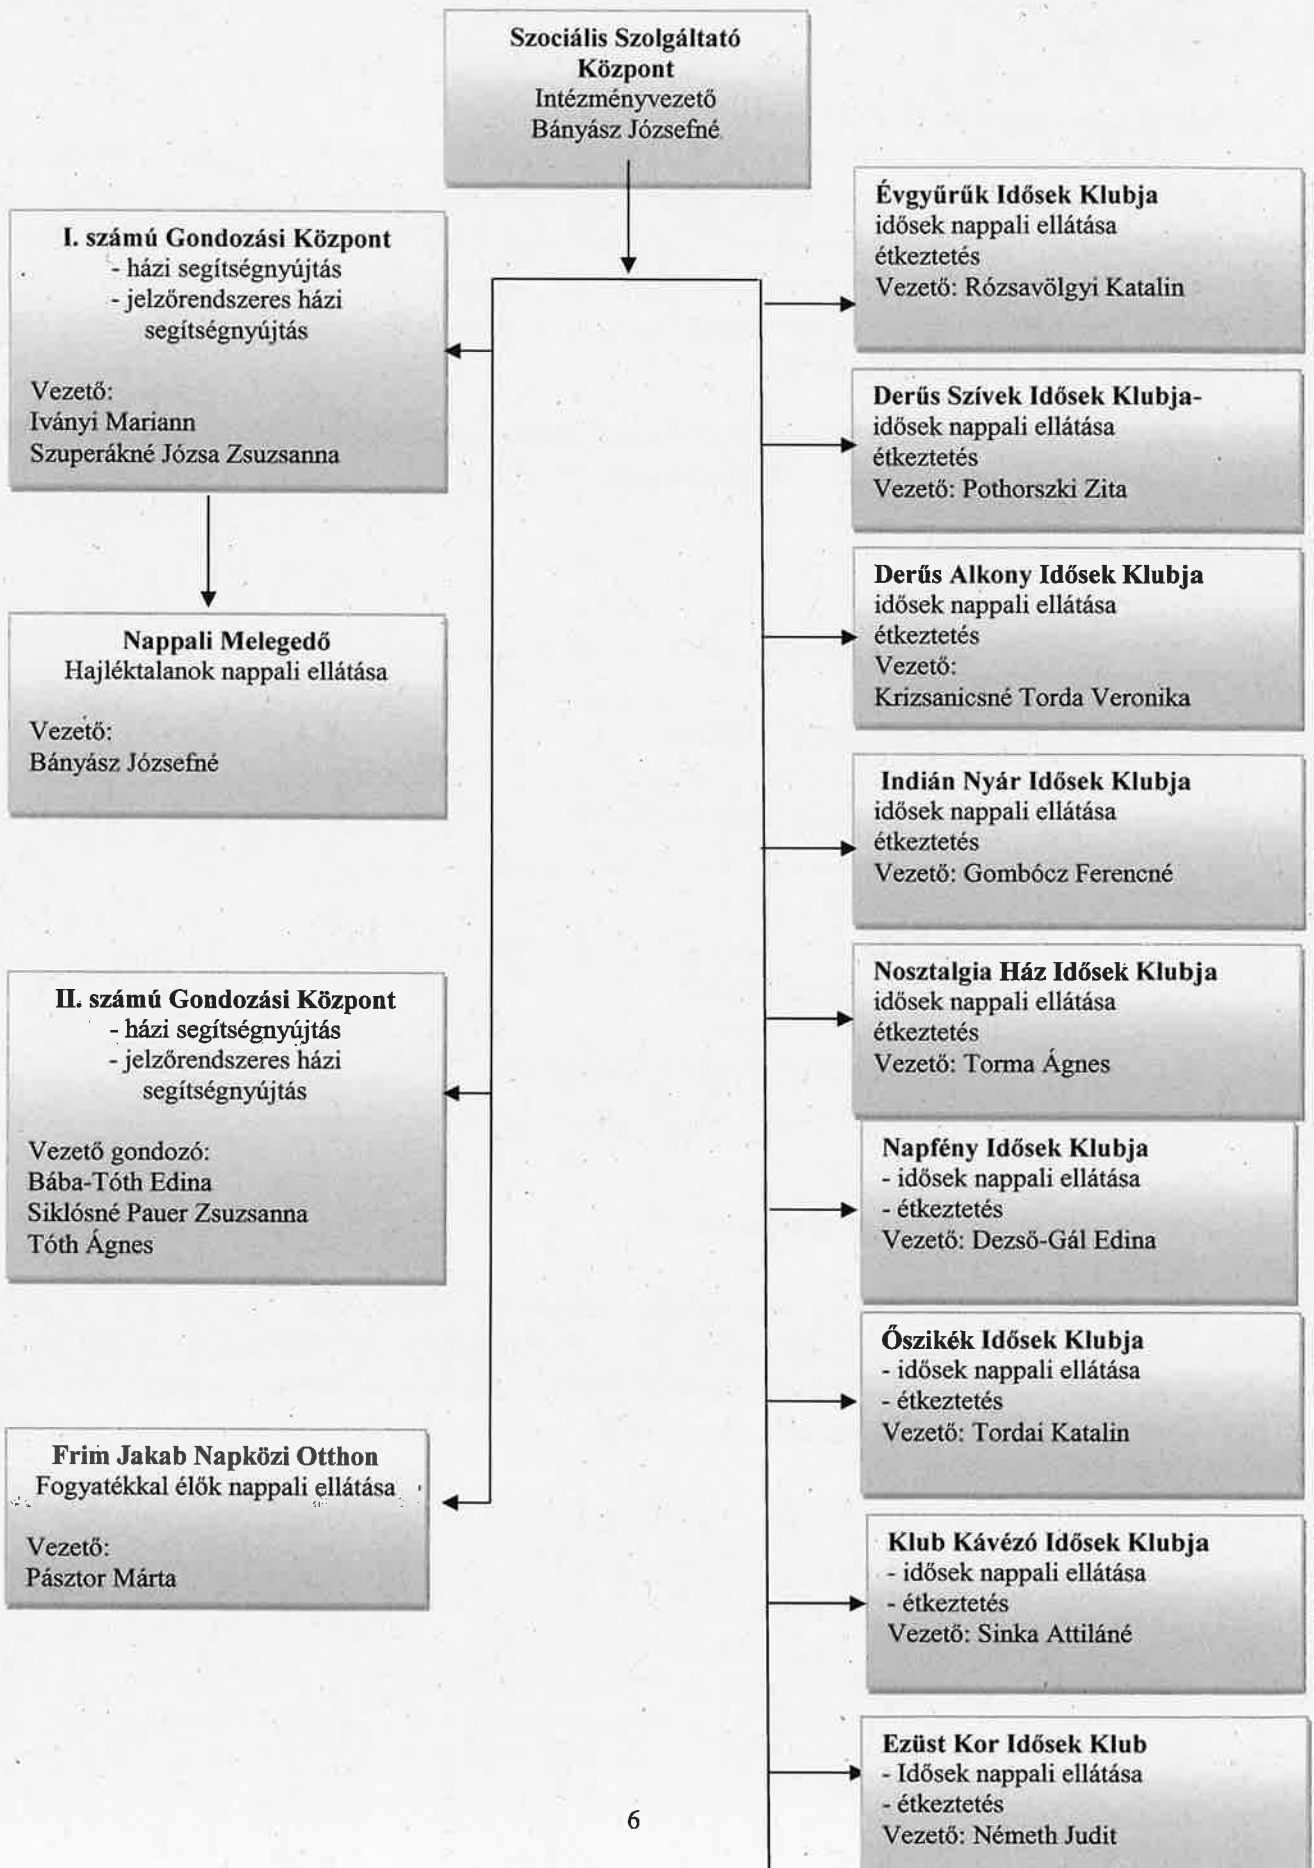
Szociális Szolgáltató Központ
Intézményvezető
Bányász Józsefné

I. számú Gondozási Központ
- házi segítségnyújtás
- jelzőrendszeres házi segítségnyújtás

Vezető:
Iványi Mariann
Szuperákné Józsa Zsuzsanna

Nappali Melegedő
Hajléktalanok nappali ellátása

Vezető:
Bányász Józsefné

II. számú Gondozási Központ
- házi segítségnyújtás
- jelzőrendszeres házi segítségnyújtás

Vezető gondozó:
Bába-Tóth Edina
Siklósné Pauer Zsuzsanna
Tóth Ágnes

Frim Jakab Napközi Otthon
Fogyatékkal élők nappali ellátása

Vezető:
Pásztor Márta

Évgyűrűk Idősek Klubja
idősek nappali ellátása
étkeztetés
Vezető: Rózsavölgyi Katalin

Derűs Szívek Idősek Klubja-
idősek nappali ellátása
étkeztetés
Vezető: Pothorszki Zita

Derűs Alkony Idősek Klubja
idősek nappali ellátása
étkeztetés
Vezető:
Krizsanicsné Torda Veronika

Indián Nyár Idősek Klubja
idősek nappali ellátása
étkeztetés
Vezető: Gombócz Ferencné

Nosztalgia Ház Idősek Klubja
idősek nappali ellátása
étkeztetés
Vezető: Torma Ágnes

Napfény Idősek Klubja
- idősek nappali ellátása
- étkeztetés
Vezető: Dezső-Gál Edina

Őszikék Idősek Klubja
- idősek nappali ellátása
- étkeztetés
Vezető: Tordai Katalin

Klub Kávézó Idősek Klubja
- idősek nappali ellátása
- étkeztetés
Vezető: Sinka Attiláné

Ezüst Kor Idősek Klub
- Idősek nappali ellátása
- étkeztetés
Vezető: Németh Judit

6